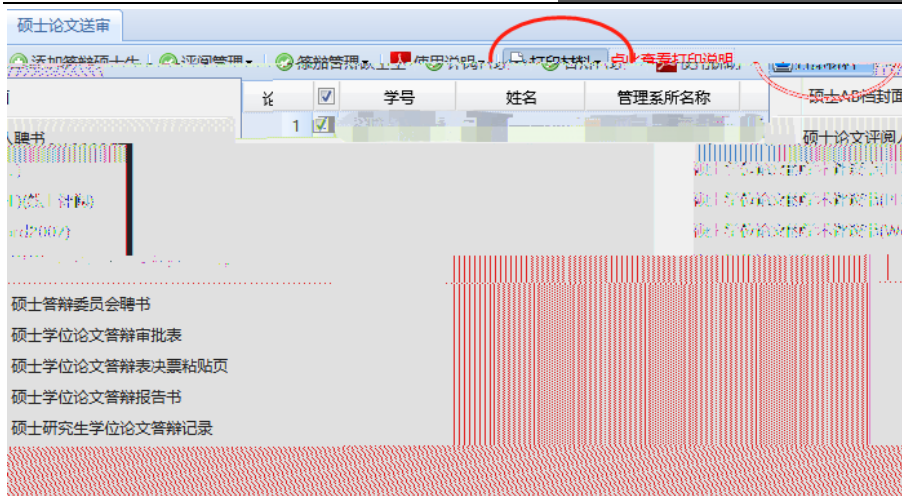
硕士论文送审

添加答辩硕士生 | 评阅管理 | 答辩管理 | 使用说明 | 打印材料 | 点击查看打印说明

| 论 | ☑ | 学号 | 姓名 | 管理系所名称 |
|---|---|---|---|---|
| 1 | ☑ | | | |

硕士AB档封面

硕士论文评阅

聘书

硕士答辩委员会聘书

硕士学位论文答辩审批表

硕士学位论文答辩表决票粘贴页

硕士学位论文答辩报告书

硕士研究生学位论文答辩记录